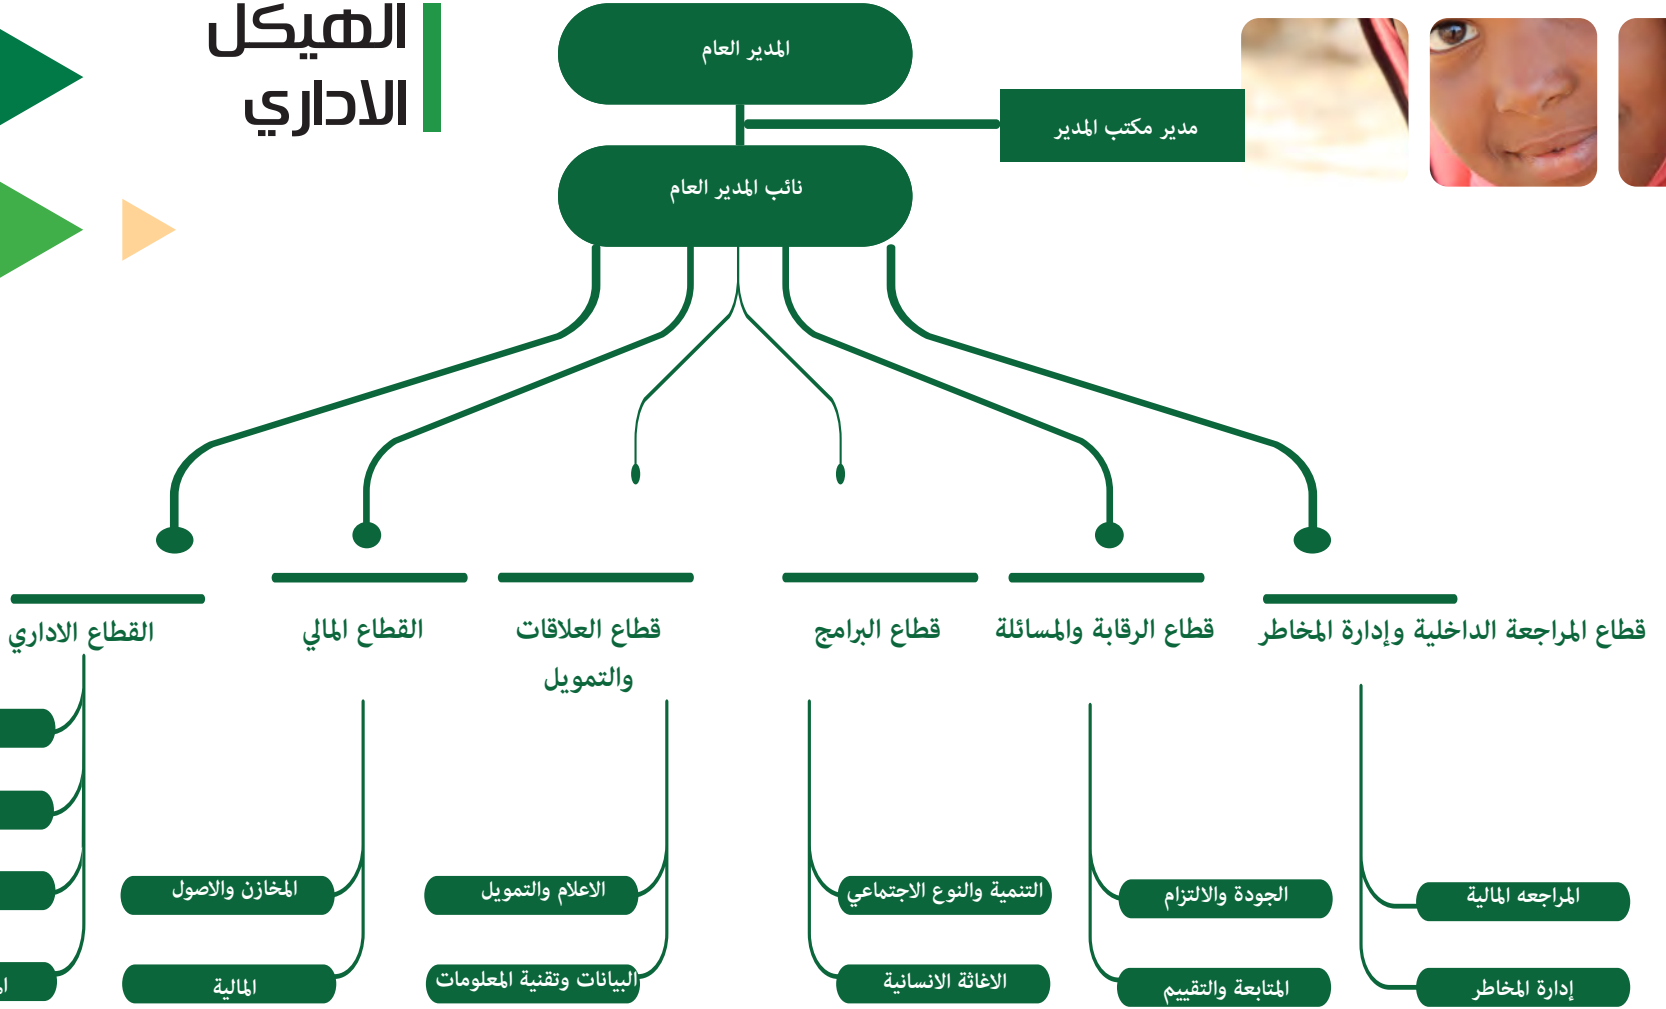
الهيكل الاداري

المدير العام

مدير مكتب المدير

نائب المدير العام

القطاع الاداري

القطاع المالي

قطاع العلاقات والتمويل

قطاع البرامج

قطاع الرقابة والمسائلة

قطاع المراجعة الداخلية وإدارة المخاطر

المخازن والاصول

المالية

الاعلام والتمويل

البيانات وتقنية المعلومات

التنمية والنوع الاجتماعي

الاغاثة الانسانية

الجودة والالتزام

المتابعة والتقييم

المراجعة المالية

إدارة المخاطر

ا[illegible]